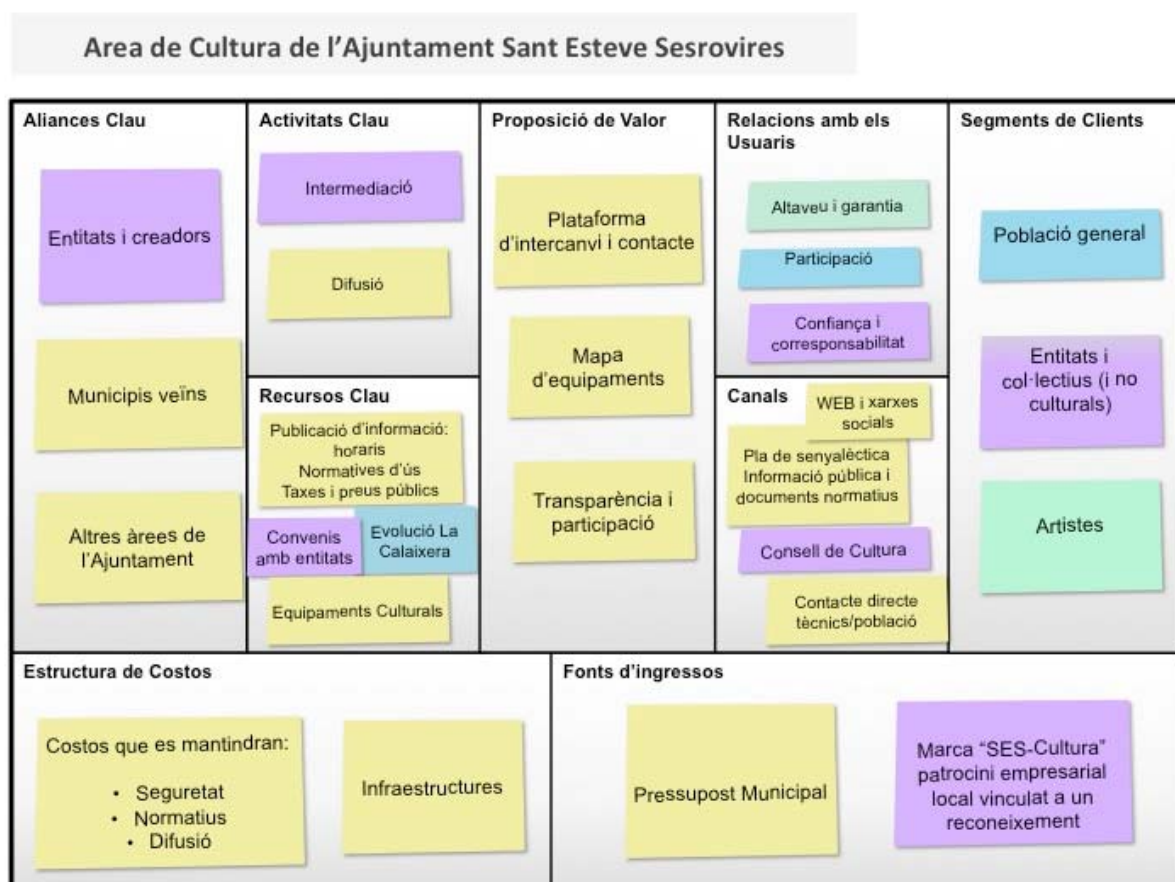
Area de Cultura de l'Ajuntament Sant Esteve Sesrovires

Aliances Clau

Entitats i creadors

Municipis veïns

Altres àrees de l'Ajuntament

Activitats Clau

Intermediació

Difusió

Recursos Clau

Publicació d'informació: horaris Normatives d'ús Taxes i preus públics

Convenis amb entitats

Evolució La Calaixera

Equipaments Culturals

Proposició de Valor

Plataforma d'intercanvi i contacte

Mapa d'equipaments

Transparència i participació

Relacions amb els Usuaris

Altaveu i garantia

Participació

Confiança i corresponsabilitat

Canals

WEB i xarxes socials

Pla de senyalèctica Informació pública i documents normatius

Consell de Cultura

Contacte directe tècnics/població

Segments de Clients

Població general

Entitats i col·lectius (i no culturals)

Artistes

Estructura de Costos

Costos que es mantindran:
• Seguretat
• Normatius
• Difusió

Infraestructures

Fonts d'ingressos

Pressupost Municipal

Marca "SES-Cultura" patrocini empresarial local vinculat a un reconeixement